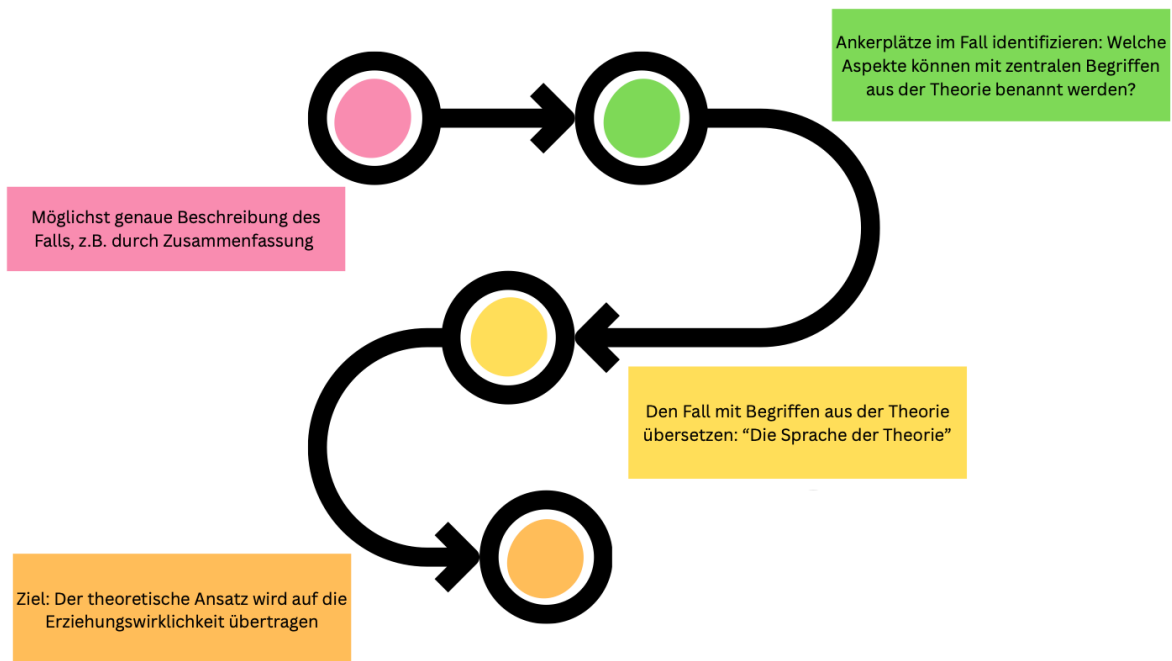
Ankerplätze im Fall identifizieren: Welche Aspekte können mit zentralen Begriffen aus der Theorie benannt werden?

Möglichst genaue Beschreibung des Falls, z.B. durch Zusammenfassung

Den Fall mit Begriffen aus der Theorie übersetzen: “Die Sprache der Theorie”

Ziel: Der theoretische Ansatz wird auf die Erziehungswirklichkeit übertragen